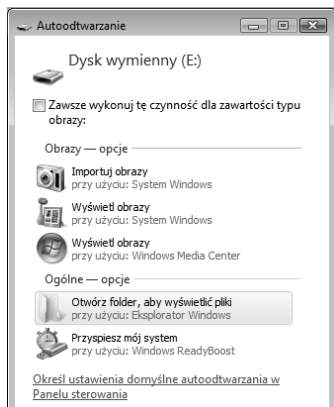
Autoodtwarzanie

Dysk wymienny (E:)

Zawsze wykonuj tę czynność dla zawartości typu obrazy:

Obrazy — opcje

Importuj obrazy
przy użyciu: System Windows

Wyświetl obrazy
przy użyciu: System Windows

Wyświetl obrazy
przy użyciu: Windows Media Center

Ogólne — opcje

Otwórz folder, aby wyświetlić pliki
przy użyciu: Eksplorator Windows

Przyspiesz mój system
przy użyciu: Windows ReadyBoost

Określ ustawienia domyślne autoodtwarzania w Panelu sterowania